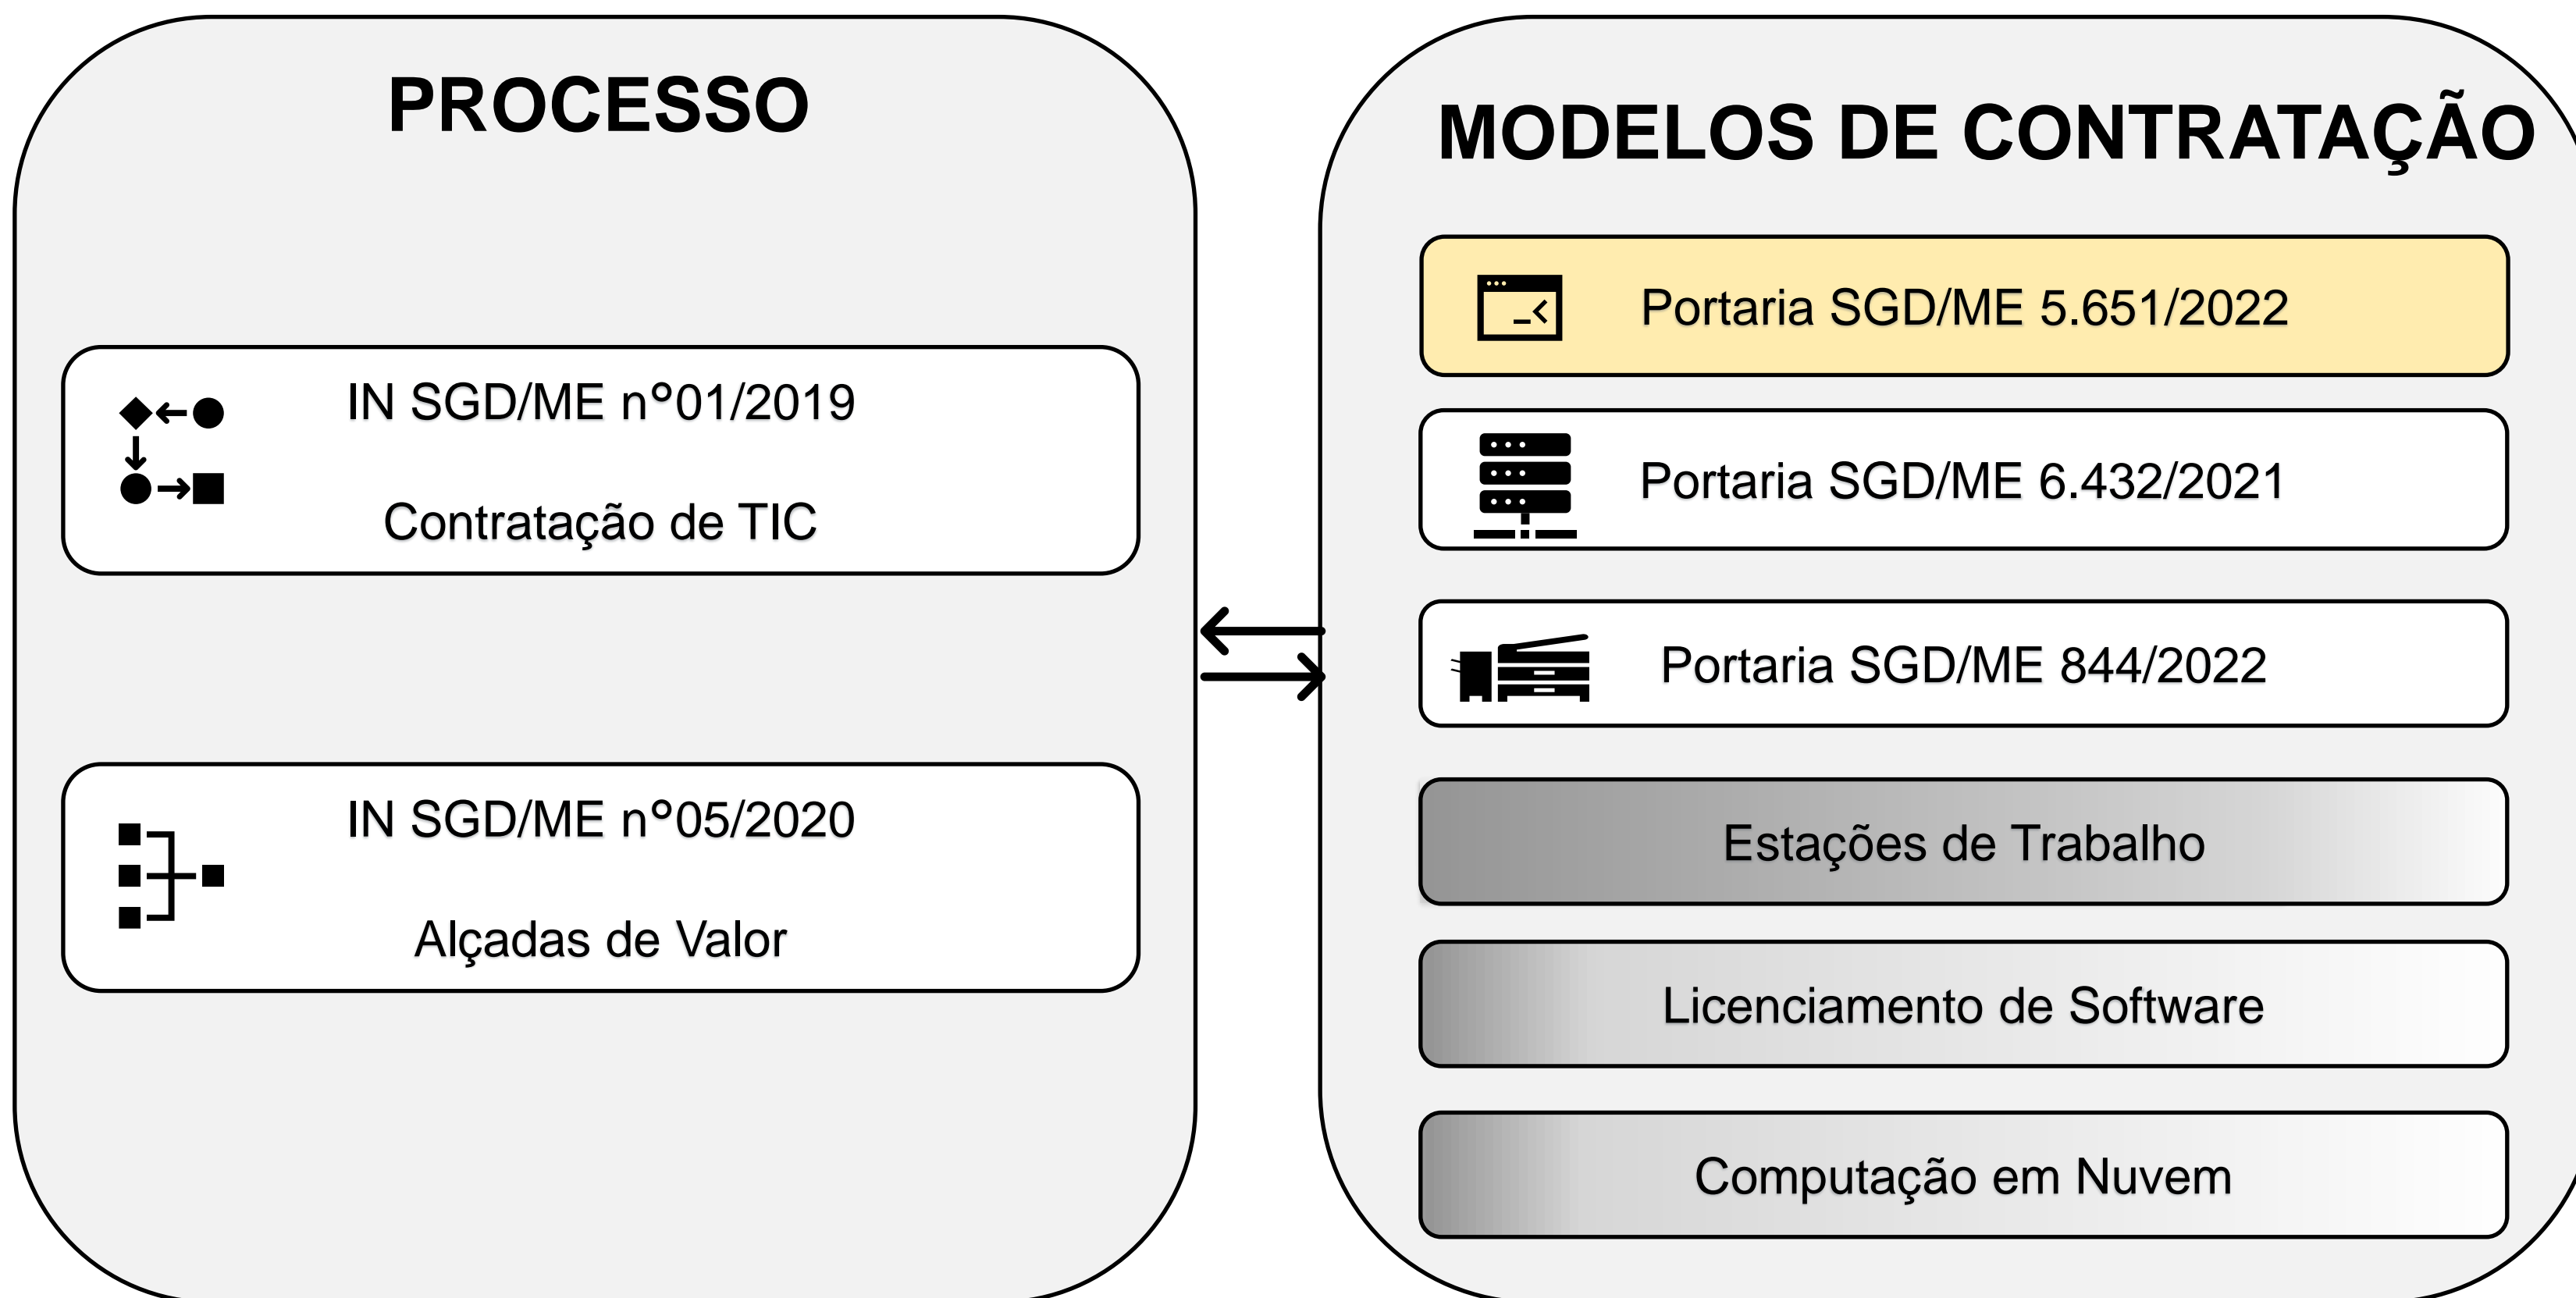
PROCESSO

IN SGD/ME nº01/2019

Contratação de TIC

IN SGD/ME nº05/2020

Alçadas de Valor

MODELOS DE CONTRATAÇÃO

Portaria SGD/ME 5.651/2022

Portaria SGD/ME 6.432/2021

Portaria SGD/ME 844/2022

Estações de Trabalho

Licenciamento de Software

Computação em Nuvem